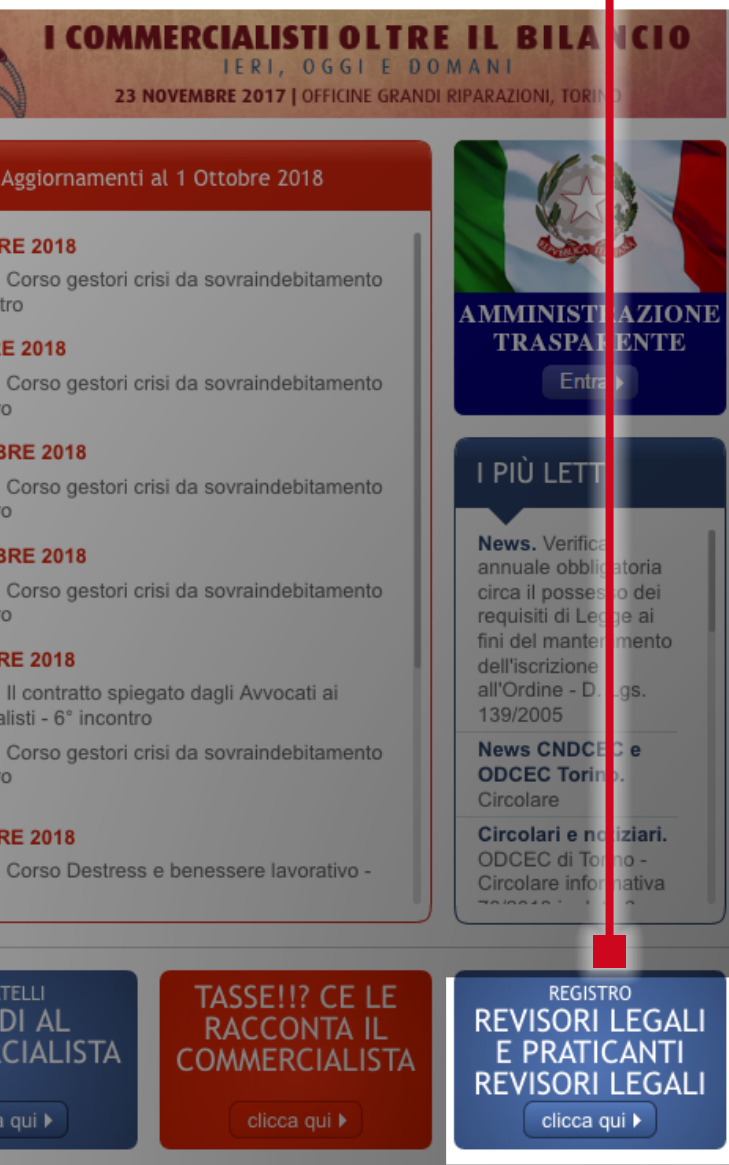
I COMMERCIALISTI OLTRE IL BILANCIO
IERI, OGGI E DOMANI
23 NOVEMBRE 2017 | OFFICINE GRANDI RIPARAZIONI, TORINO

Aggiornamenti al 1 Ottobre 2018

RE 2018
Corso gestori crisi da sovraindebitamento
tro

RE 2018
Corso gestori crisi da sovraindebitamento
ro

BRE 2018
Corso gestori crisi da sovraindebitamento
ro

BRE 2018
Corso gestori crisi da sovraindebitamento
ro

RE 2018
Il contratto spiegato dagli Avvocati ai
alisti - 6° incontro
Corso gestori crisi da sovraindebitamento
ro

RE 2018
Corso Destress e benessere lavorativo -

AMMINISTRAZIONE TRASPARENTE
Entra

I PIÙ LETT

News. Verifica annuale obbligatoria circa il possesso dei requisiti di Legge ai fini del mantenimento dell'iscrizione all'Ordine - D. Lgs. 139/2005

News CNDCEC e ODCEC Torino.
Circolare

Circolari e notiziari.
ODCEC di Torino - Circolare informativa
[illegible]

TELLI
DI AL
CIALISTA
a qui

TASSE!!? CE LE RACCONTA IL COMMERCIALISTA
clicca qui

REGISTRO
REVISORI LEGALI E PRATICANTI REVISORI LEGALI
clicca qui